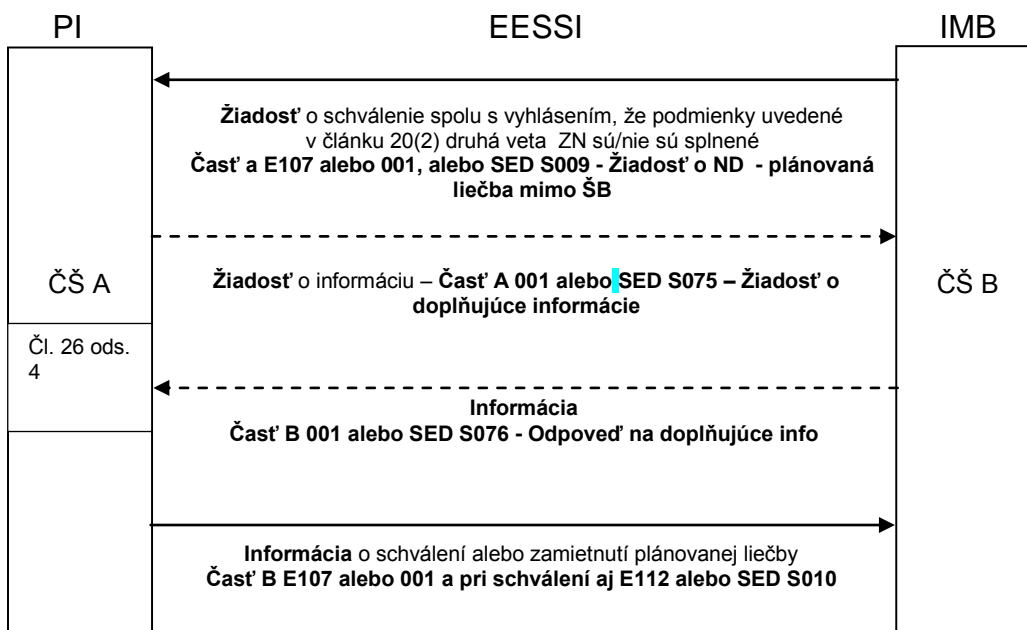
PI

EESSI

IMB

**Žiadosť** o schválenie spolu s vyhlásením, že podmienky uvedené v článku 20(2) druhá veta ZN sú/nie sú splnené
**Časť a E107 alebo 001, alebo SED S009 - Žiadosť o ND - plánovaná liečba mimo ŠB**

ČŠ A

**Žiadosť** o informáciu – **Časť A 001 alebo SED S075 – Žiadosť o doplňujúce informácie**

ČŠ B

Čl. 26 ods. 4

**Informácia**
**Časť B 001 alebo SED S076 - Odpoveď na doplňujúce info**

**Informácia** o schválení alebo zamietnutí plánovanej liečby
**Časť B E107 alebo 001 a pri schválení aj E112 alebo SED S010**